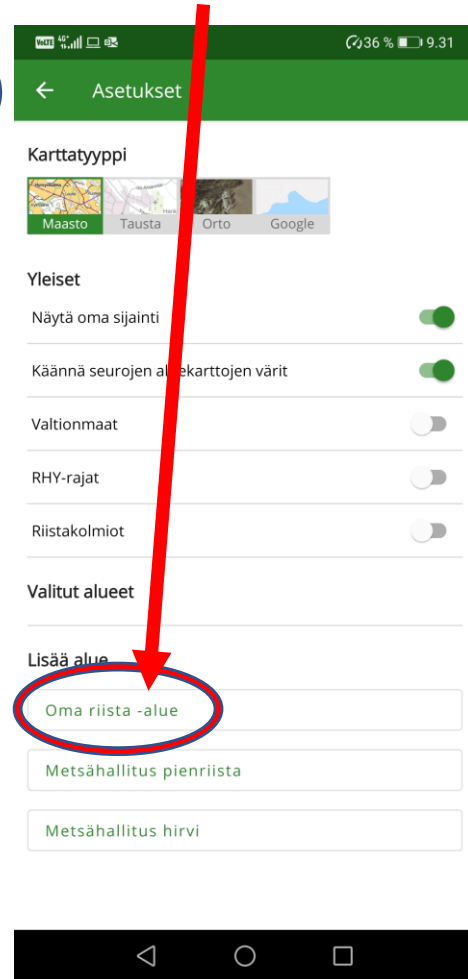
36 % 9.31

Asetukset

Karttatyyppi

Maasto
Tausta
Orto
Google

Yleiset

Näytä oma sijainti

Käännä seurojen al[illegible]ekarttojen värit

Valtionmaat

RHY-rajat

Riistakolmiot

Valitut alueet

Lisää alue

Oma riista -alue

Metsähallitus pienriista

Metsähallitus hirvi